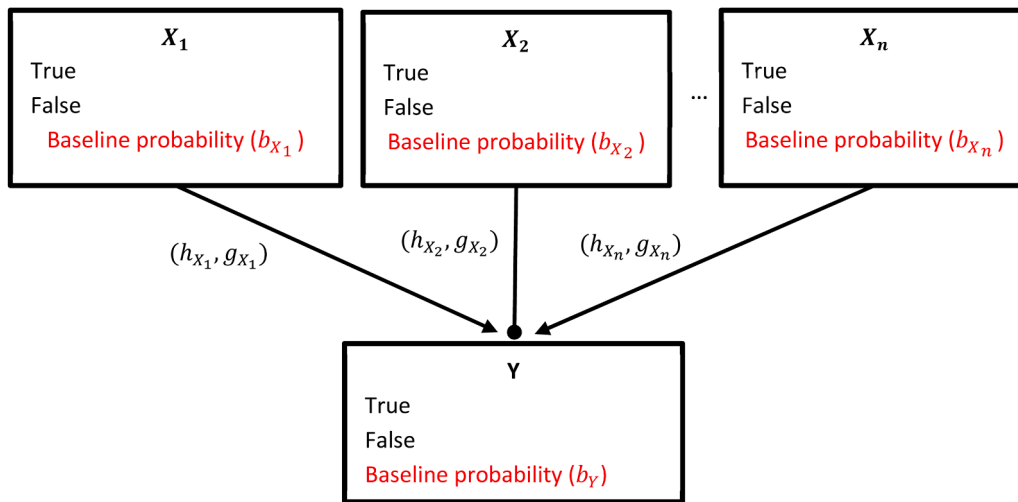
$X_1$
True
False
Baseline probability ($b_{X_1}$)

$X_2$
True
False
Baseline probability ($b_{X_2}$)

...

$X_n$
True
False
Baseline probability ($b_{X_n}$)

$(h_{X_1}, g_{X_1})$

$(h_{X_2}, g_{X_2})$

$(h_{X_n}, g_{X_n})$

Y
True
False
Baseline probability ($b_Y$)